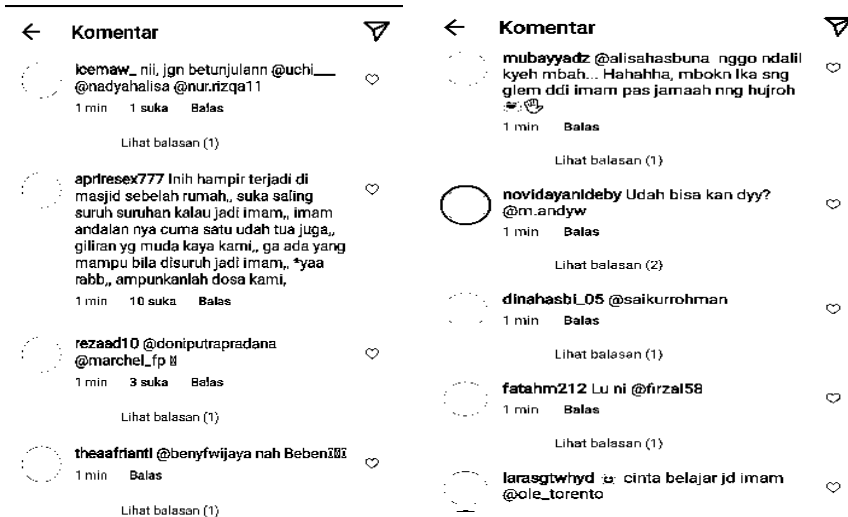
Komentar

lcemaw_ nii, jgn betunjulann @uchi___ @nadyahalisa @nur.rizqa11
1 min 1 suka Balas

Lihat balasan (1)

aprlresex777 Inih hampir terjadi di masjid sebelah rumah,, suka saling suruh suruhan kalau jadi imam,, imam andalan nya cuma satu udah tua juga,, giliran yg muda kaya kami,, ga ada yang mampu bila disuruh jadi imam,, *yaa rabb,, ampunkanlah dosa kami,
1 min 10 suka Balas

rezaad10 @doniputrapradana @marchel_fp
1 min 3 suka Balas

Lihat balasan (1)

theaafriantl @benyfwijaya nah Beben
1 min Balas

Lihat balasan (1)

Komentar

mubayyadz @alisahasbuna nggo ndalil kyeh mbah... Hahahha, mbokn Ika sng glem ddi imam pas jamaah nng hujroh
1 min Balas

Lihat balasan (1)

novidayanldeby Udah bisa kan dyy? @m.andyw
1 min Balas

Lihat balasan (2)

dinahasbi_05 @saikurrohman
1 min Balas

Lihat balasan (1)

fatahm212 Lu ni @firzal58
1 min Balas

Lihat balasan (1)

larasgtwhyd cinta belajar jd imam @ole_torento